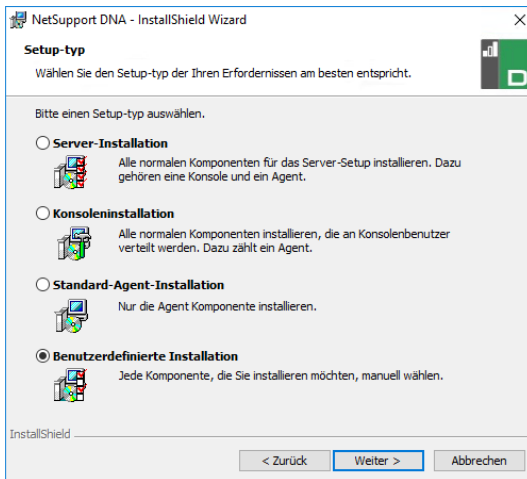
NetSupport DNA - InstallShield Wizard

Setup-typ

Wählen Sie den Setup-typ der Ihren Erfordernissen am besten entspricht.

D

Bitte einen Setup-typ auswählen.

Server-Installation

Alle normalen Komponenten für das Server-Setup installieren. Dazu gehören eine Konsole und ein Agent.

Konsoleninstallation

Alle normalen Komponenten installieren, die an Konsolenbenutzer verteilt werden. Dazu zählt ein Agent.

Standard-Agent-Installation

Nur die Agent Komponente installieren.

Benutzerdefinierte Installation

Jede Komponente, die Sie installieren möchten, manuell wählen.

InstallShield

< Zurück

Weiter >

Abbrechen